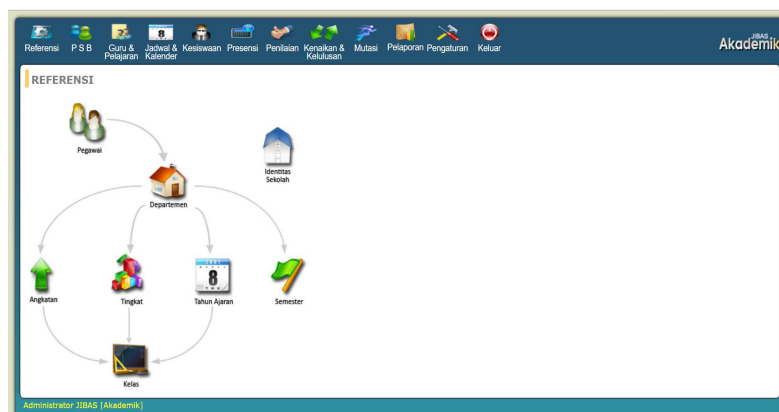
Referensi P S B Guru & Pelajaran Jadwal & Kalender Kesiswaan Presensi Penilaian Kenaikan & Kelulusan Mutasi Pelaporan Pengaturan Keluar

JIBAS Akademik

REFERENSI

Pegawai

Identitas Sekolah

Departemen

Angkatan

Tingkat

8

Tahun Ajaran

Semester

Kelas

Administrator JIBAS [Akademik]